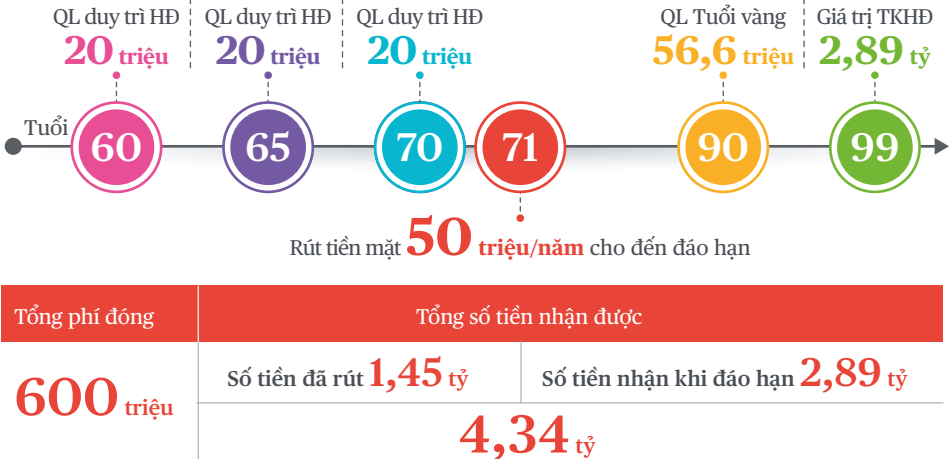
QL duy trì HĐ
20 triệu

QL duy trì HĐ
20 triệu

QL duy trì HĐ
20 triệu

QL Tuổi vàng
56,6 triệu

Giá trị TKHĐ
2,89 tỷ

Tuổi 60 65 70 71 90 99

Rút tiền mặt 50 triệu/năm cho đến đáo hạn

| Tổng phí đóng | Tổng số tiền nhận được | |
|---|---|---|
| 600 triệu | Số tiền đã rút 1,45 tỷ | Số tiền nhận khi đáo hạn 2,89 tỷ |
| | 4,34 tỷ | |